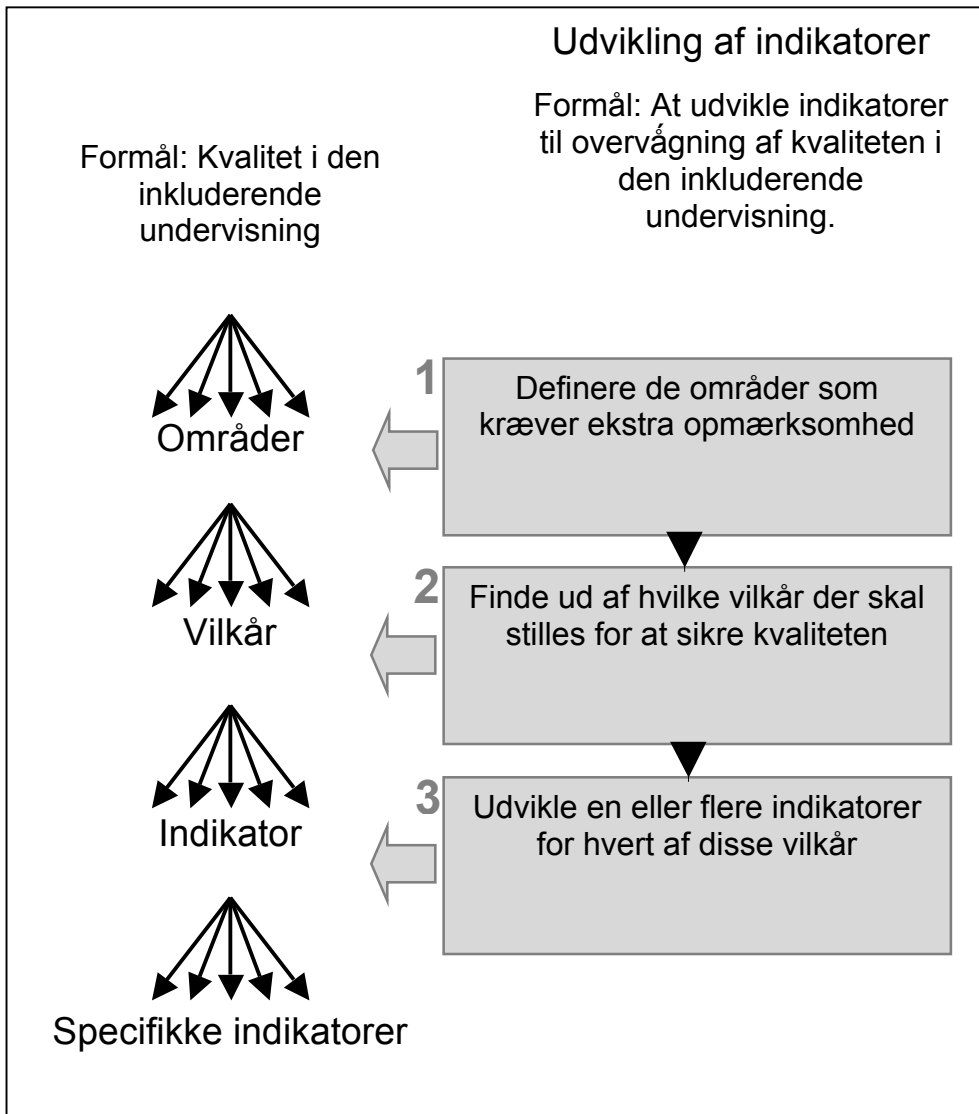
Udvikling af indikatorer

Formål: At udvikle indikatorer til overvågning af kvaliteten i den inkluderende undervisning.

Formål: Kvalitet i den inkluderende undervisning

Områder

1 Definere de områder som kræver ekstra opmærksomhed

Vilkår

2 Finde ud af hvilke vilkår der skal stilles for at sikre kvaliteten

Indikator

3 Udvikle en eller flere indikatorer for hvert af disse vilkår

Specifikke indikatorer